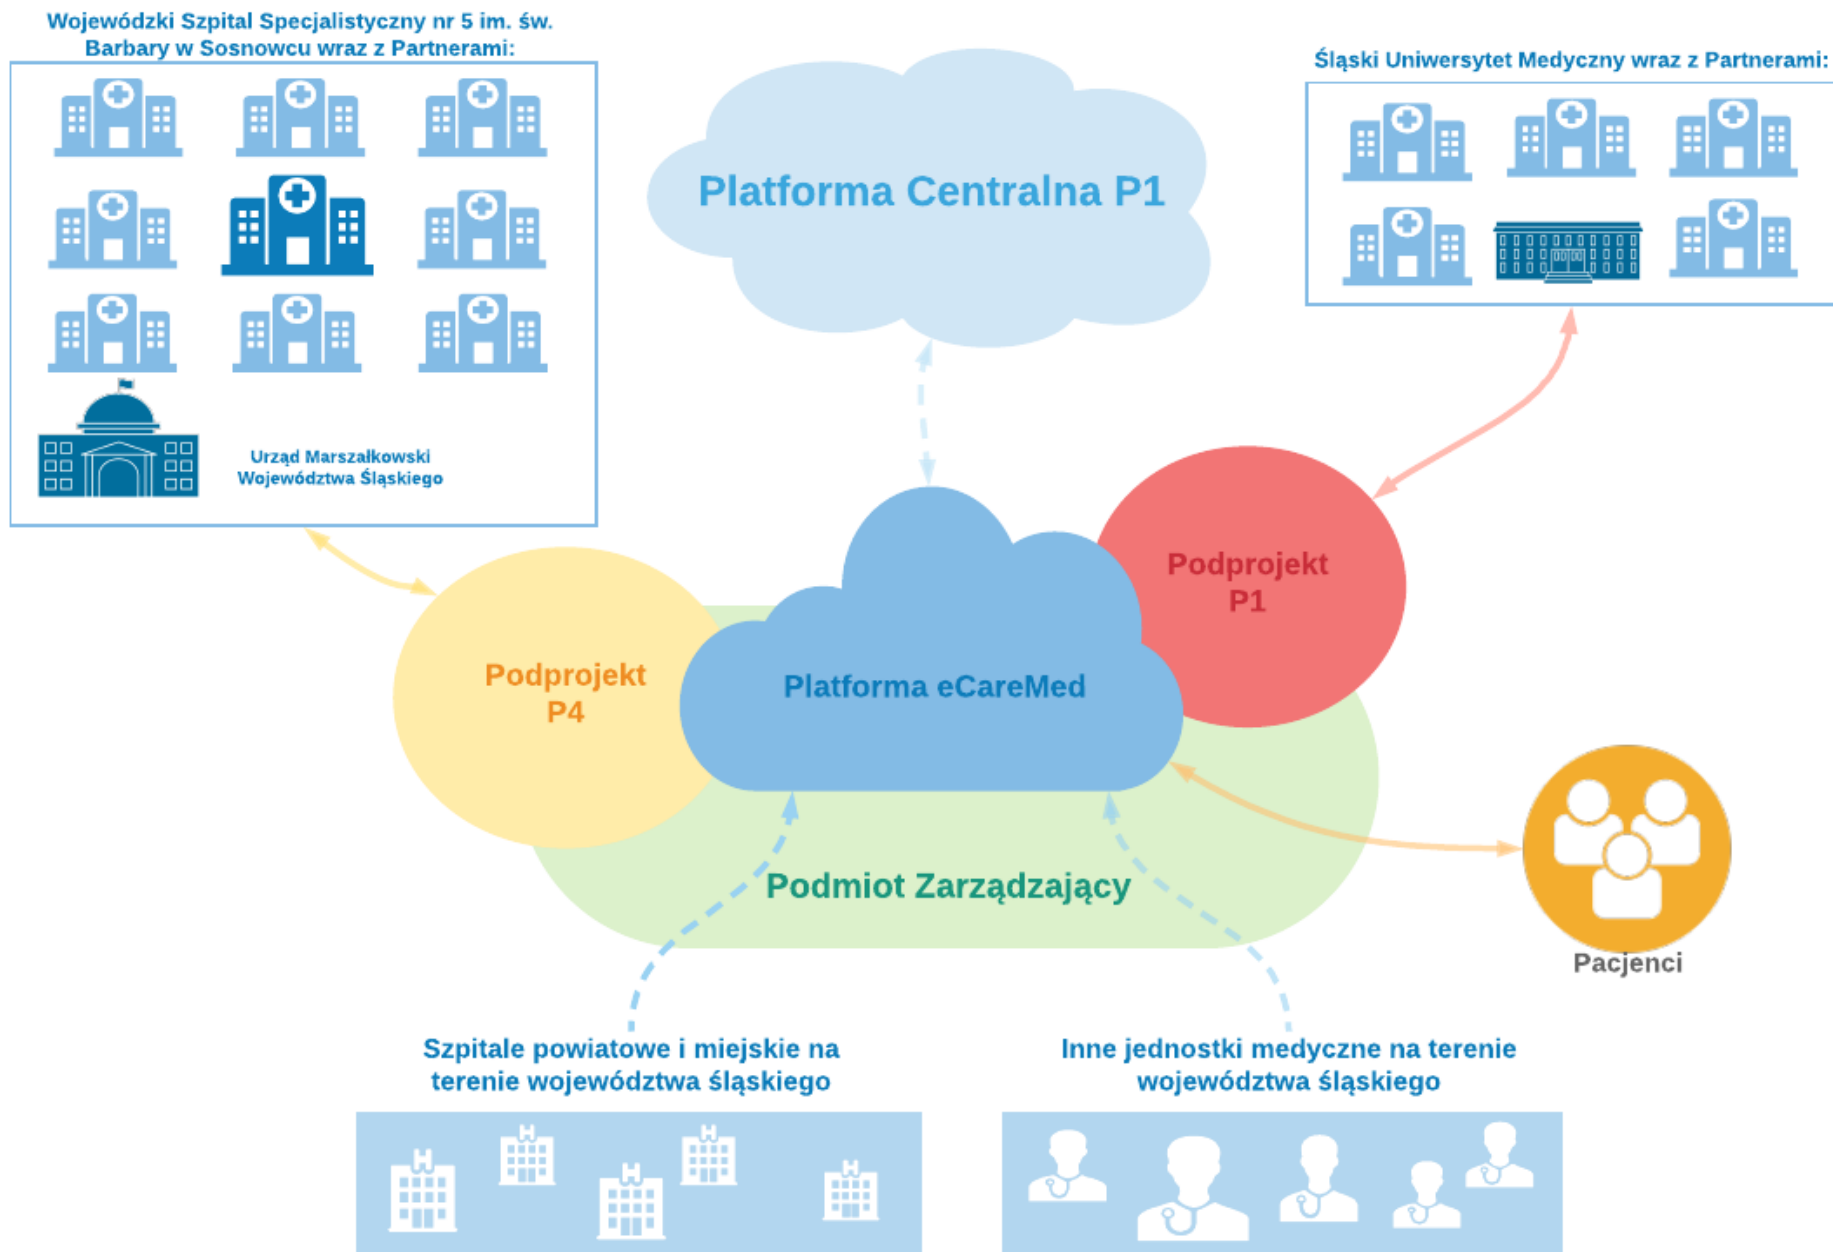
Wojewódzki Szpital Specjalistyczny nr 5 im. św. Barbary w Sosnowcu wraz z Partnerami:

Urząd Marszałkowski Województwa Śląskiego

Platforma Centralna P1

Śląski Uniwersytet Medyczny wraz z Partnerami:

Podprojekt P1

Podprojekt P4

Platforma eCareMed

Podmiot Zarządzający

Pacjenci

Szpitale powiatowe i miejskie na terenie województwa śląskiego

Inne jednostki medyczne na terenie województwa śląskiego